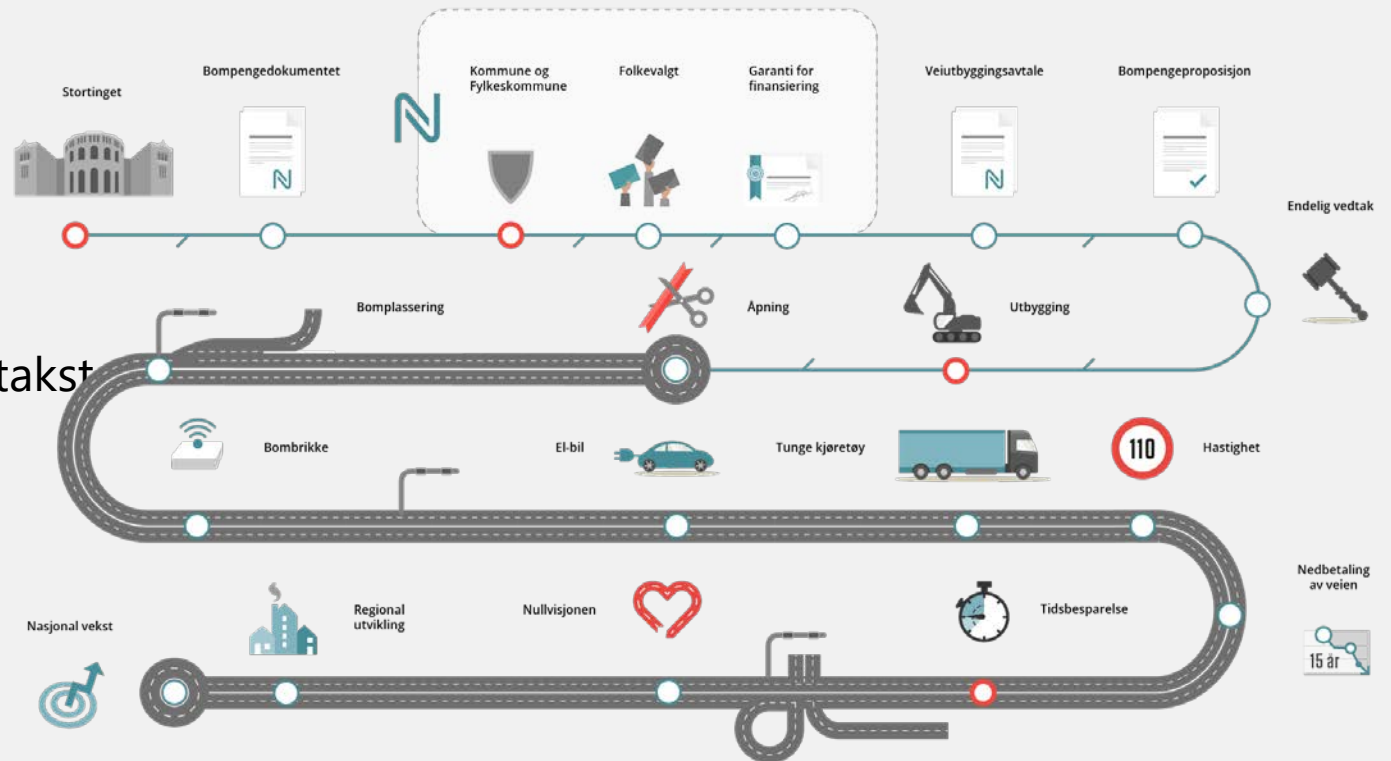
Stortinget

Bompengedokumentet

Kommune og Fylkeskommune

Folkevalgt

Garanti for finansiering

Veiutbyggingsavtale

Bompengeproposisjon

Endelig vedtak

Bomplassering

Åpning

Utbygging

takst

Bombrikke

El-bil

Tunge kjøretøy

110

Hastighet

Nedbetaling av veien

15 år

Nasjonal vekst

Regional utvikling

Nullvisjonen

Tidsbesparelse